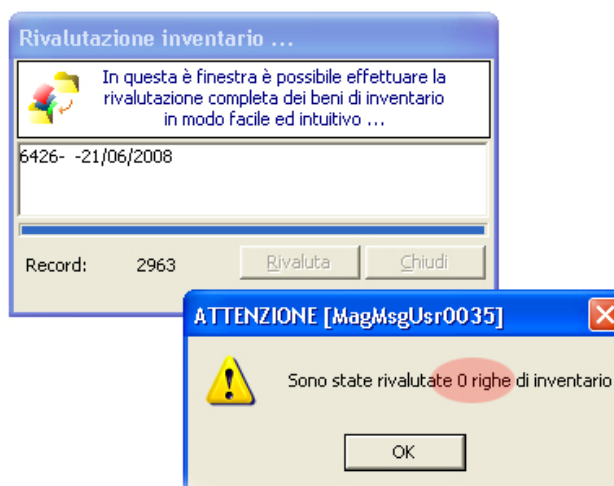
Rivalutazione inventario ...

In questa è finestra è possibile effettuare la rivalutazione completa dei beni di inventario in modo facile ed intuitivo ...

6426- -21/06/2008

Record: 2963

Rivaluta

Chiudi

ATTENZIONE [MagMsgUsr0035]

Sono state rivalutate 0 righe di inventario

OK